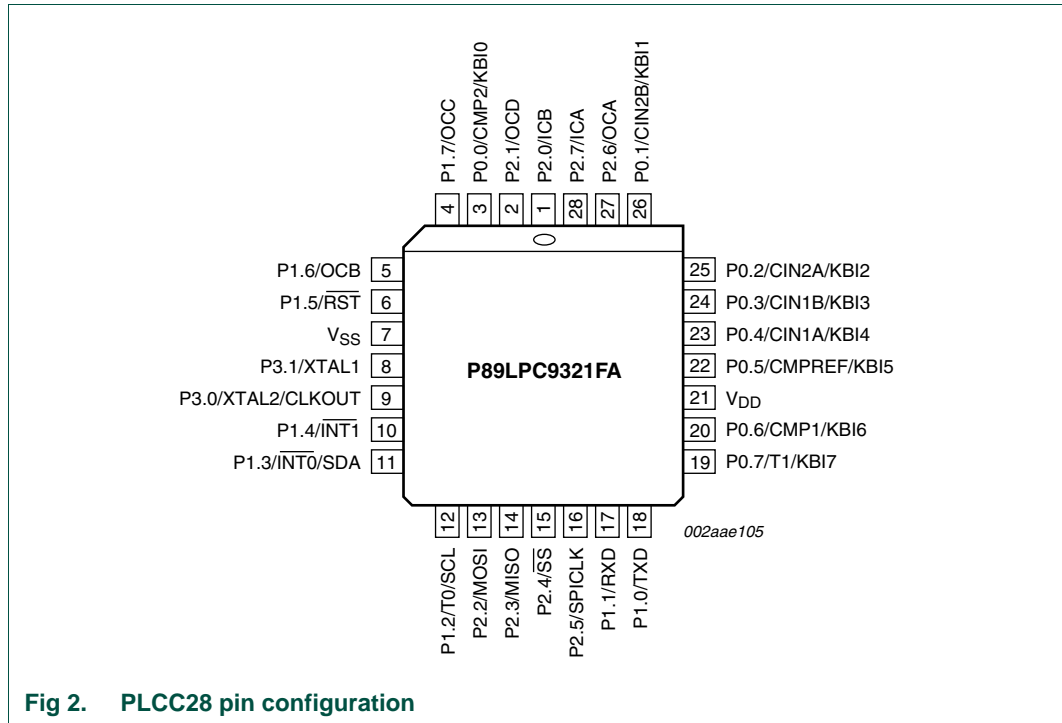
P1.7/OCC
P0.0/CMP2/KBI0
P2.1/OCD
P2.0/ICB
P2.7/ICA
P2.6/OCA
P0.1/CIN2B/KBI1

4 3 2 1 28 27 26

P1.6/OCB 5
P1.5/$\overline{RST}$ 6
$V_{SS}$ 7
P3.1/XTAL1 8
P3.0/XTAL2/CLKOUT 9
P1.4/$\overline{INT1}$ 10
P1.3/$\overline{INT0}$/SDA 11

P89LPC9321FA

25 P0.2/CIN2A/KBI2
24 P0.3/CIN1B/KBI3
23 P0.4/CIN1A/KBI4
22 P0.5/CMPREF/KBI5
21 $V_{DD}$
20 P0.6/CMP1/KBI6
19 P0.7/T1/KBI7

12 13 14 15 16 17 18

002aae105

P1.2/T0/SCL
P2.2/MOSI
P2.3/MISO
P2.4/$\overline{SS}$
P2.5/SPICLK
P1.1/RXD
P1.0/TXD

Fig 2. PLCC28 pin configuration